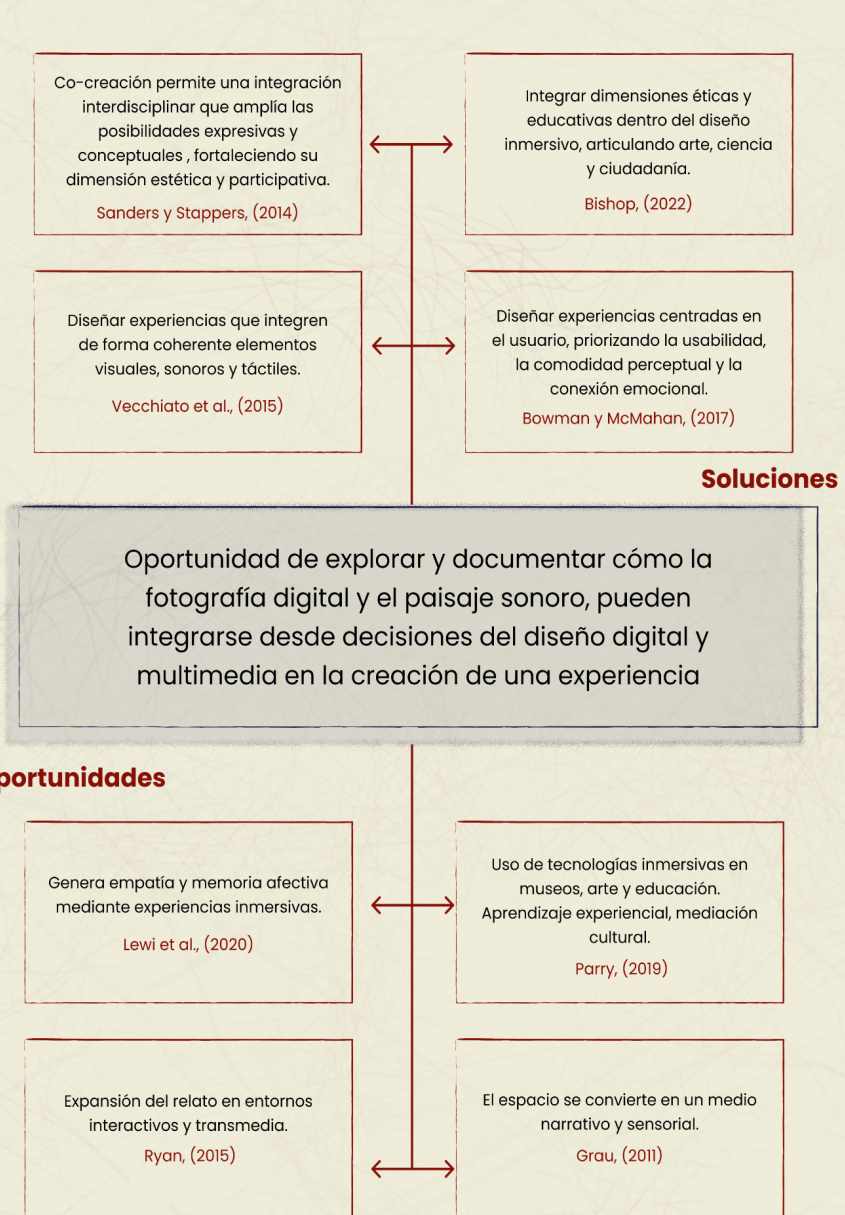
Co-creación permite una integración interdisciplinar que amplía las posibilidades expresivas y conceptuales , fortaleciendo su dimensión estética y participativa.

Sanders y Stappers, (2014)

Integrar dimensiones éticas y educativas dentro del diseño inmersivo, articulando arte, ciencia y ciudadanía.

Bishop, (2022)

Diseñar experiencias que integren de forma coherente elementos visuales, sonoros y táctiles.

Vecchiato et al., (2015)

Diseñar experiencias centradas en el usuario, priorizando la usabilidad, la comodidad perceptual y la conexión emocional.

Bowman y McMahan, (2017)

Soluciones

Oportunidad de explorar y documentar cómo la fotografía digital y el paisaje sonoro, pueden integrarse desde decisiones del diseño digital y multimedia en la creación de una experiencia

portunidades

Genera empatía y memoria afectiva mediante experiencias inmersivas.

Lewi et al., (2020)

Uso de tecnologías inmersivas en museos, arte y educación. Aprendizaje experiencial, mediación cultural.

Parry, (2019)

Expansión del relato en entornos interactivos y transmedia.

Ryan, (2015)

El espacio se convierte en un medio narrativo y sensorial.

Grau, (2011)